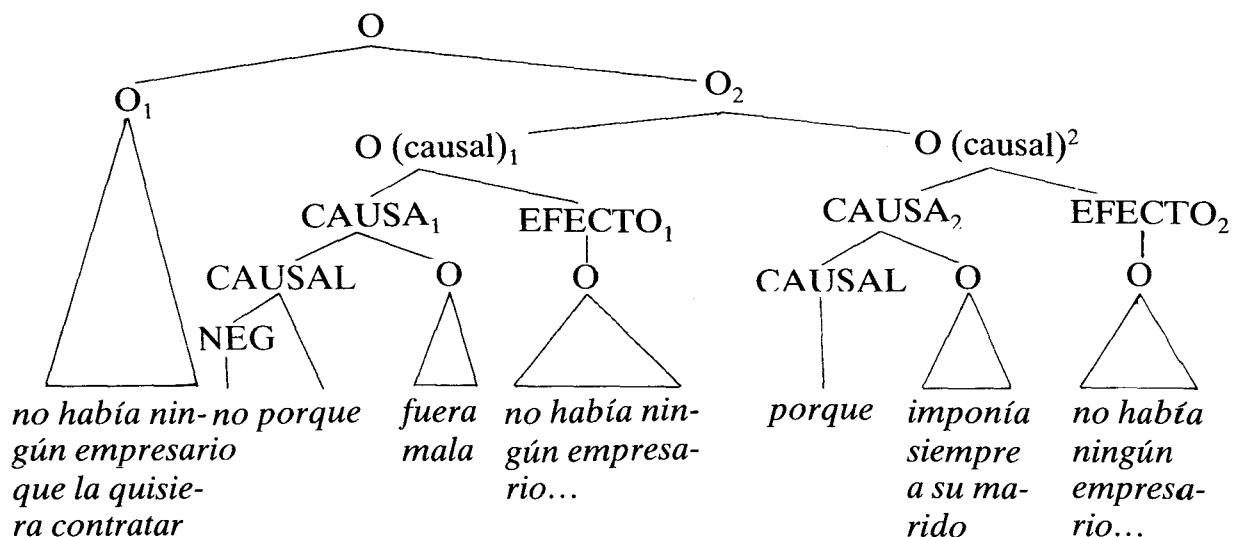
O

$O_1$

$O_2$

O (causal)$_1$

O (causal)$^2$

CAUSA$_1$

EFECTO$_1$

CAUSA$_2$

EFECTO$_2$

CAUSAL

O

O

CAUSAL

O

O

NEG

no había ningún empresario que la quisiera contratar

no porque

fuera mala

no había ningún empresario…

porque

imponía siempre a su marido

no había ningún empresario…